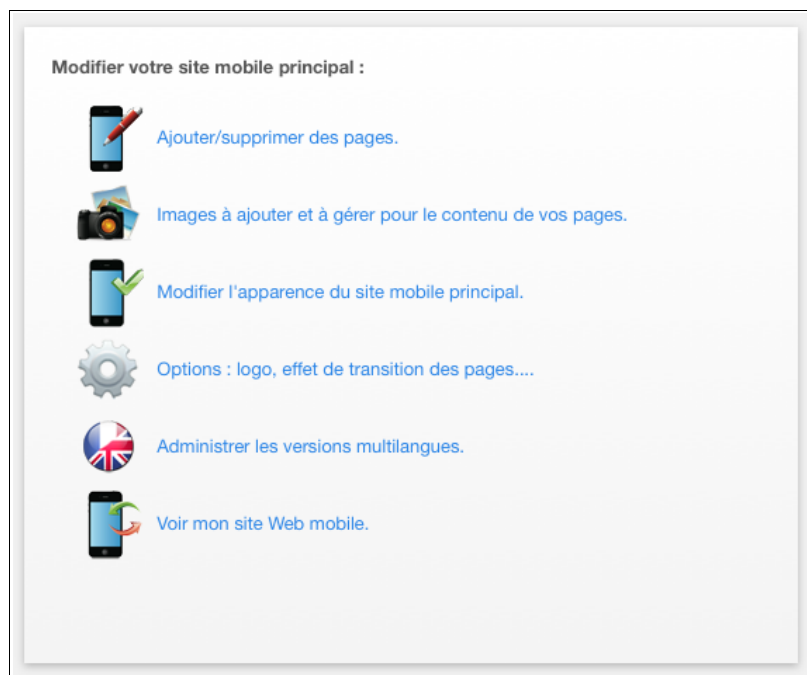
Modifier votre site mobile principal :

Ajouter/supprimer des pages.

Images à ajouter et à gérer pour le contenu de vos pages.

Modifier l'apparence du site mobile principal.

Options : logo, effet de transition des pages....

Administrer les versions multilangues.

Voir mon site Web mobile.